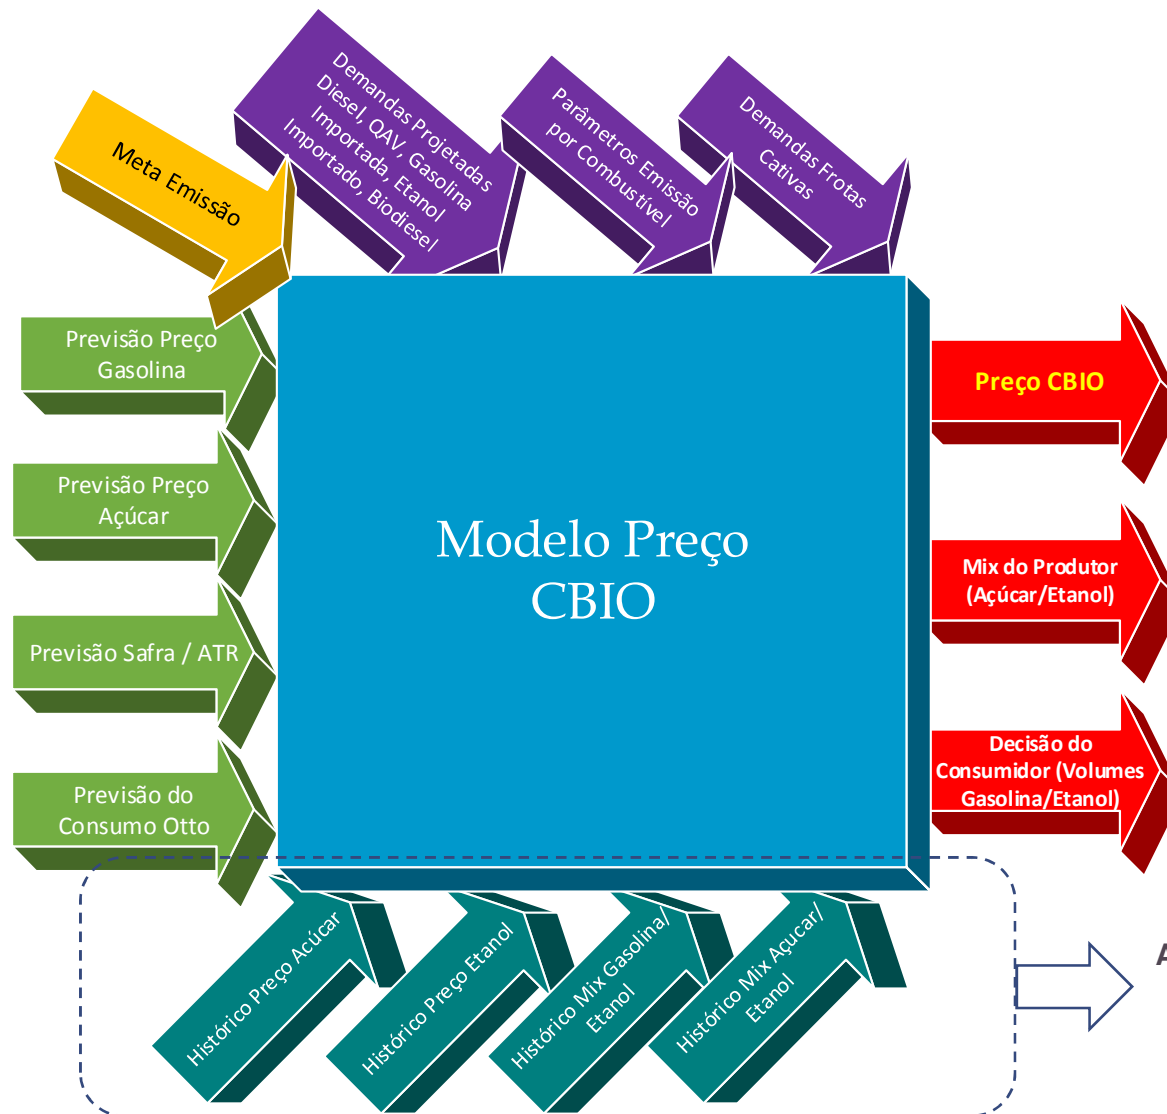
Meta Emissão

Demandas Projetadas Diesel, QAV, Gasolina Importada, Etanol Importado, Biodiesel

Parâmetros Emissão por Combustível

Demandas Frotas Cativas

Previsão Preço Gasolina

Previsão Preço Açúcar

Previsão Safra / ATR

Previsão do Consumo Otto

Modelo Preço CBIO

Preço CBIO

Mix do Produtor (Açúcar/Etanol)

Decisão do Consumidor (Volumes Gasolina/Etanol)

Histórico Preço Açúcar

Histórico Preço Etanol

Histórico Mix Gasolina/ Etanol

Histórico Mix Açucar/ Etanol

A